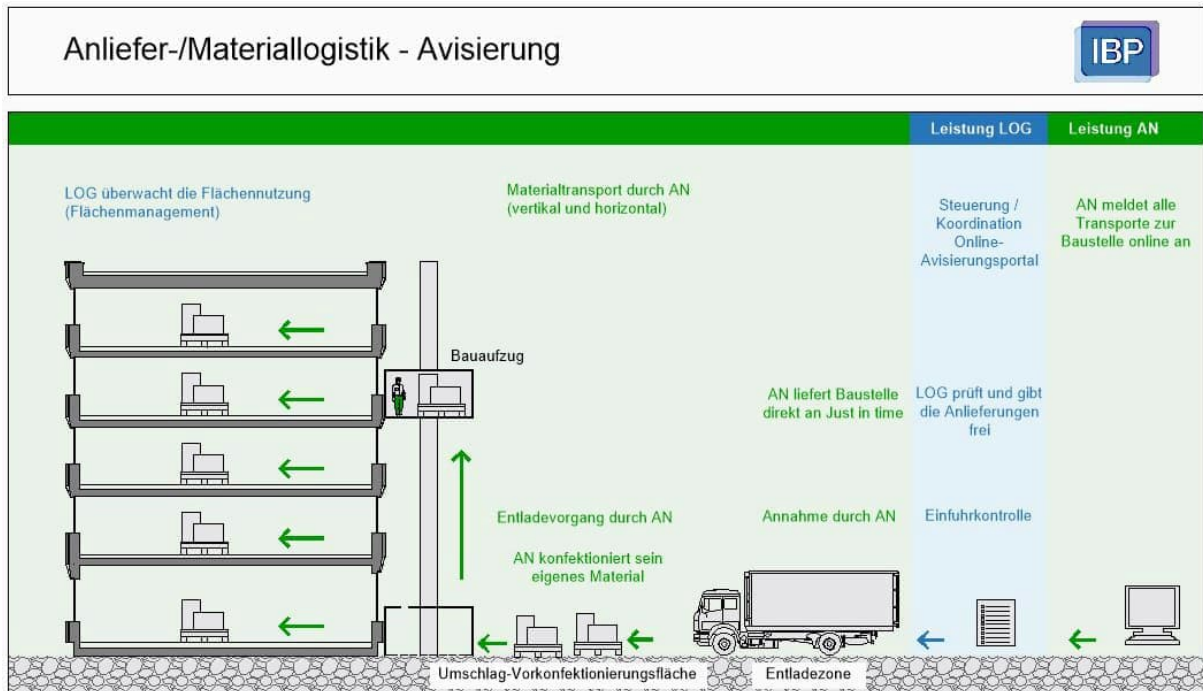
Anliefer-/Materiallogistik - Avisierung

IBP

Leistung LOG

Leistung AN

LOG überwacht die Flächennutzung (Flächenmanagement)

Materialtransport durch AN (vertikal und horizontal)

Steuerung / Koordination Online-Avisierungsportal

AN meldet alle Transporte zur Baustelle online an

Bauaufzug

AN liefert Baustelle direkt an Just in time

LOG prüft und gibt die Anlieferungen frei

Entladevorgang durch AN

Annahme durch AN

Einfuhrkontrolle

AN konfektioniert sein eigenes Material

Umschlag-Vorkonfektionierungsfläche

Entladezone